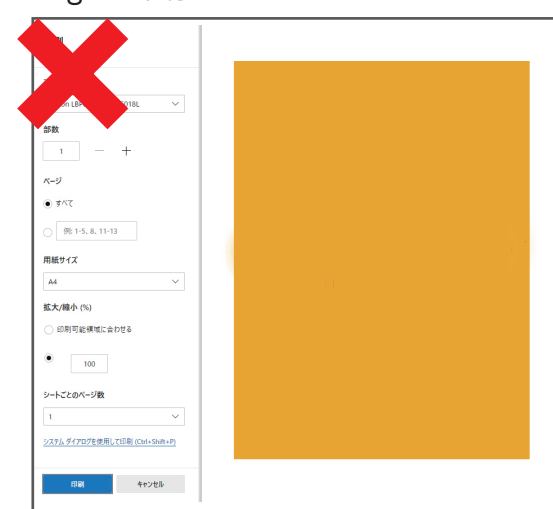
印刷

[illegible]on LBP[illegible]018L

部数

1

ページ

すべて

例: 1-5、8、11-13

用紙サイズ

A4

拡大/縮小 (%)

印刷可能領域に合わせる

100

シートごとのページ数

1

システム ダイアログを使用して印刷 (Ctrl+Shift+P)

印刷

キャンセル